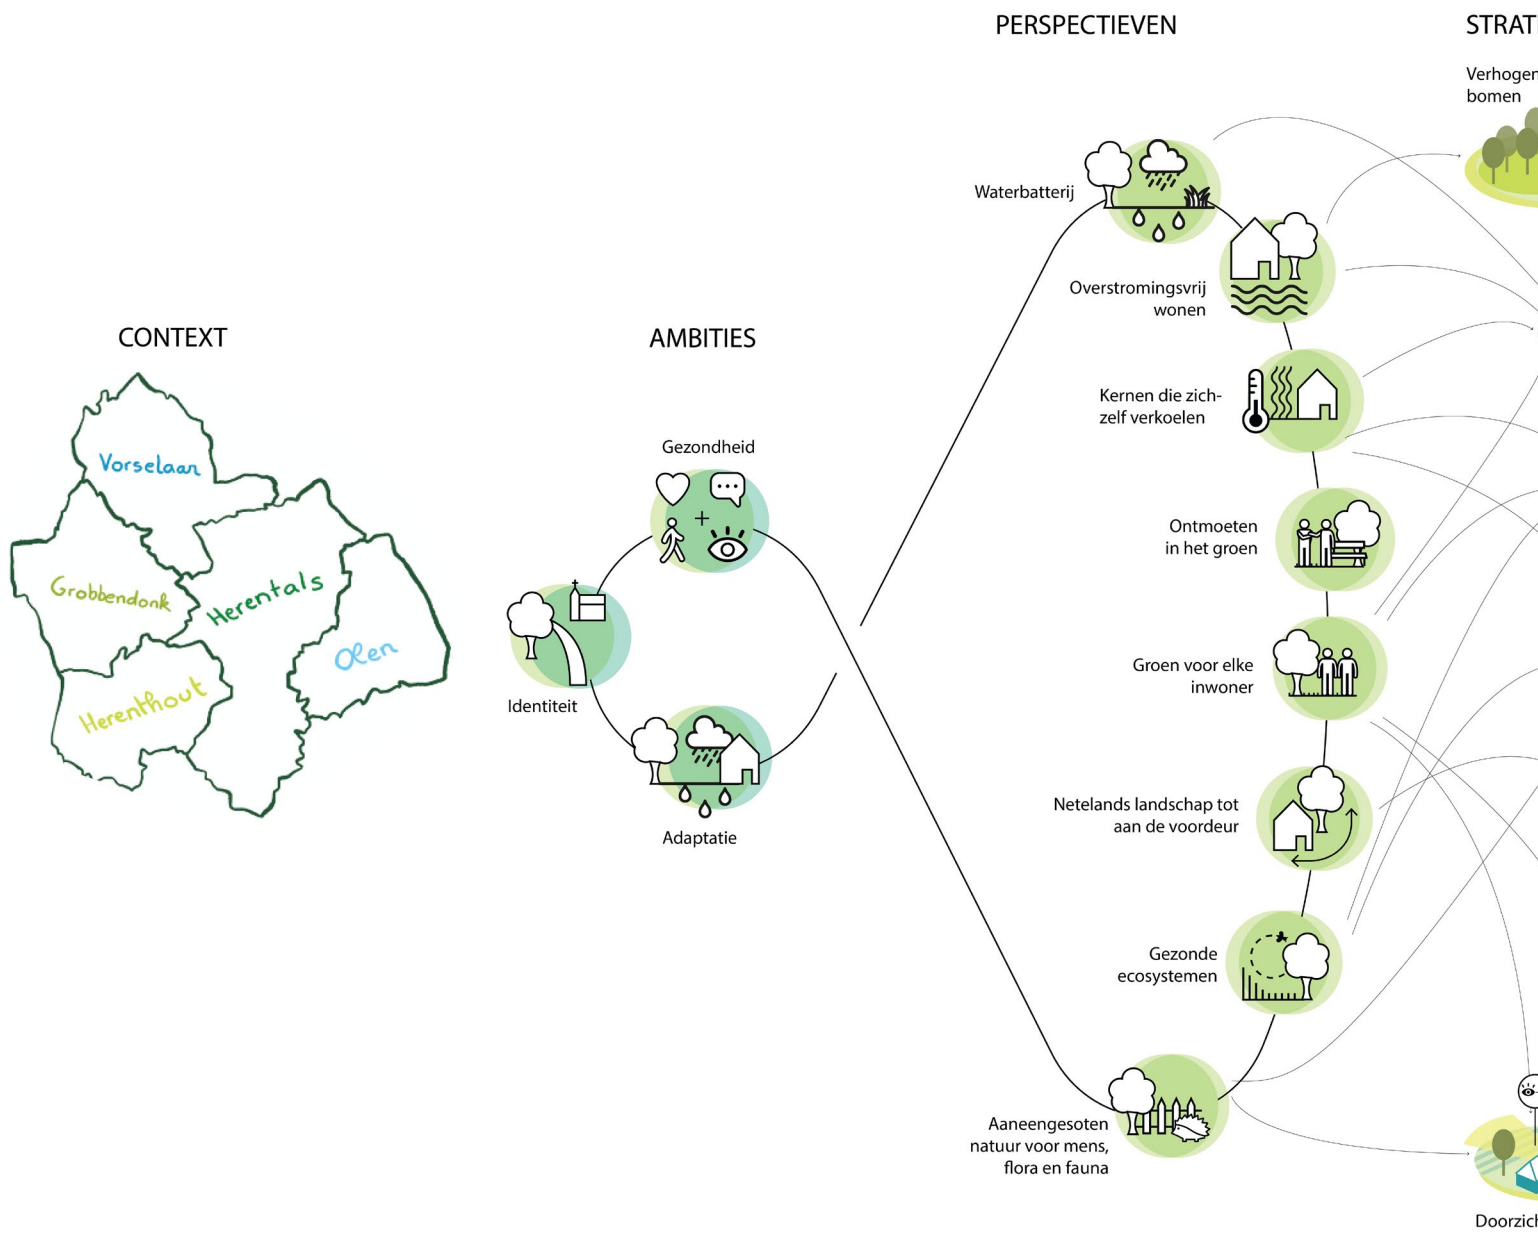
PERSPECTIEVEN

STRAT

Verhogen bomen

CONTEXT

Vorselaar

Grobbendonk

Herentals

Olen

Herenthout

AMBITIES

Gezondheid

Identiteit

Adaptatie

Waterbatterij

Overstromingsvrij wonen

Kernen die zichzelf verkoelen

Ontmoeten in het groen

Groen voor elke inwoner

Netelands landschap tot aan de voordeur

Gezonde ecosystemen

Aaneengesoten natuur voor mens, flora en fauna

Doorzich